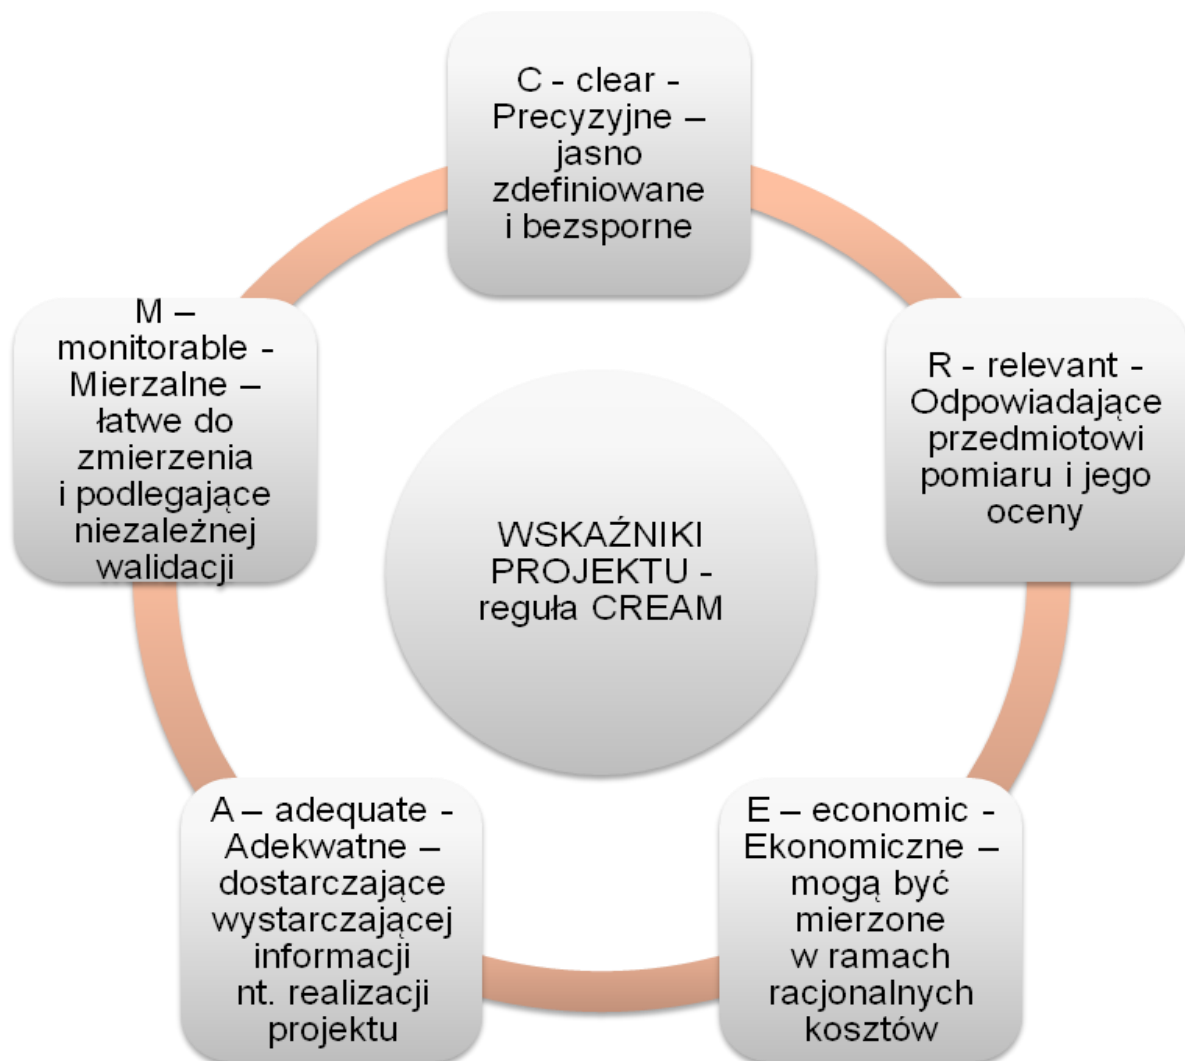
C - clear - Precyzyjne – jasno zdefiniowane i bezsporne

R - relevant - Odpowiadające przedmiotowi pomiaru i jego oceny

E – economic - Ekonomiczne – mogą być mierzone w ramach racjonalnych kosztów

A – adequate - Adekwatne – dostarczające wystarczającej informacji nt. realizacji projektu

M – monitorable - Mierzalne – łatwe do zmierzenia i podlegające niezależnej walidacji

WSKAŹNIKI PROJEKTU - reguła CREAM